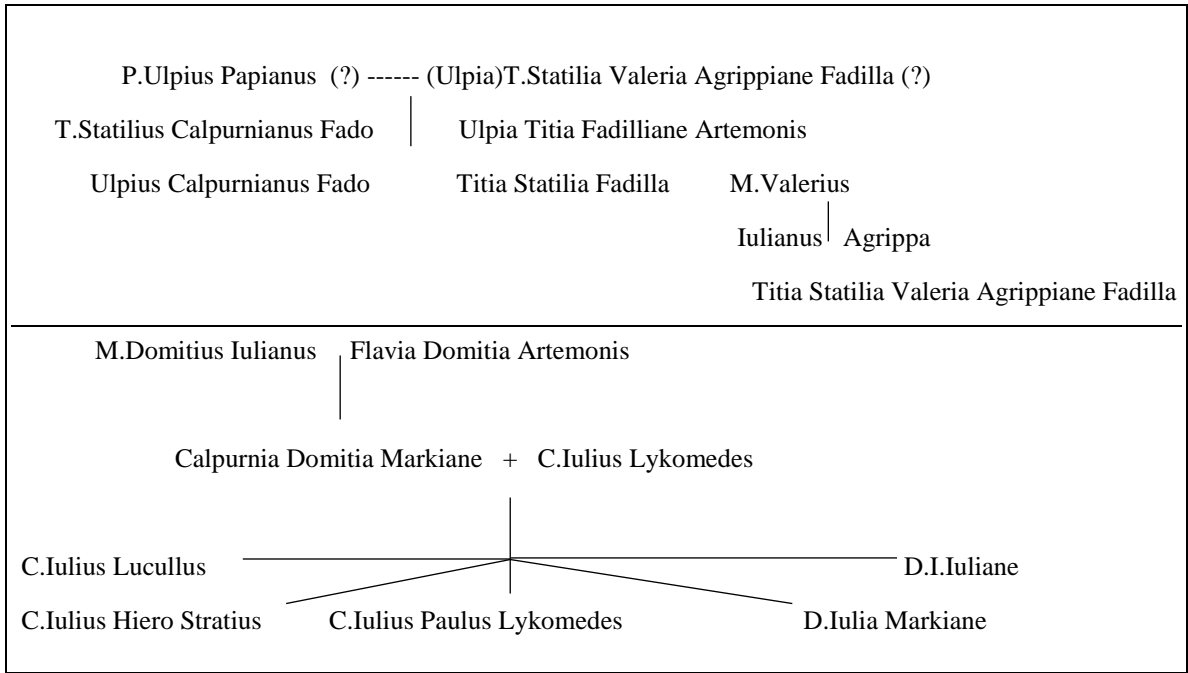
P.Ulpius Papianus (?) ------ (Ulpia)T.Statilia Valeria Agrippiane Fadilla (?)

T.Statilius Calpurnianus Fado Ulpia Titia Fadilliane Artemonis

Ulpius Calpurnianus Fado Titia Statilia Fadilla M.Valerius

Iulianus Agrippa

Titia Statilia Valeria Agrippiane Fadilla

M.Domitius Iulianus Flavia Domitia Artemonis

Calpurnia Domitia Markiane + C.Iulius Lykomedes

C.Iulius Lucullus D.I.Iuliane

C.Iulius Hiero Stratius C.Iulius Paulus Lykomedes D.Iulia Markiane